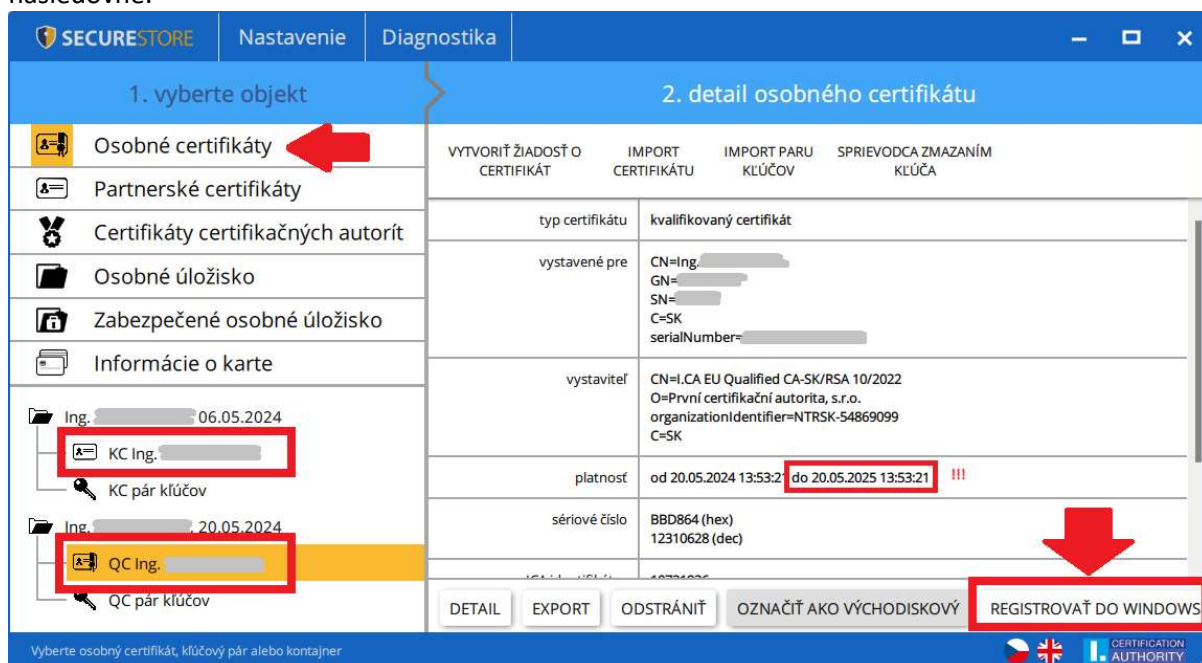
nasledovne:

SECURESTORE Nastavenie Diagnostika

1. vyberte objekt

2. detail osobného certifikátu

Osobné certifikáty
Partnerské certifikáty
Certifikáty certifikačných autorít
Osobné úložisko
Zabezpečené osobné úložisko
Informácie o karte

Ing. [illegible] 06.05.2024
KC Ing. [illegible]
KC pár kľúčov
Ing. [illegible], 20.05.2024
QC Ing. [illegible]
QC pár kľúčov

VYTVORIŤ ŽIADOSŤ O CERTIFIKÁT | IMPORT CERTIFIKÁTU | IMPORT PARU KĽÚČOV | SPRIEVODCA ZMAZANÍM KĽÚČA

| typ certifikátu | kvalifikovaný certifikát |
|---|---|
| vystavené pre | CN=Ing. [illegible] GN=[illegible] SN=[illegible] C=SK serialNumber=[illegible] |
| vystaviteľ | CN=I.CA EU Qualified CA-SK/RSA 10/2022 O=První certifikační autorita, s.r.o. organizationIdentifier=NTRSK-54869099 C=SK |
| platnosť | od 20.05.2024 13:53:21 do 20.05.2025 13:53:21 !!! |
| sériové číslo | BBD864 (hex) 12310628 (dec) |

DETAIL EXPORT ODSTRÁNIŤ OZNAČIŤ AKO VÝCHODISKOVÝ REGISTROVAŤ DO WINDOWS

Vyberte osobný certifikát, kľúčový pár alebo kontajner

CERTIFICATION AUTHORITY